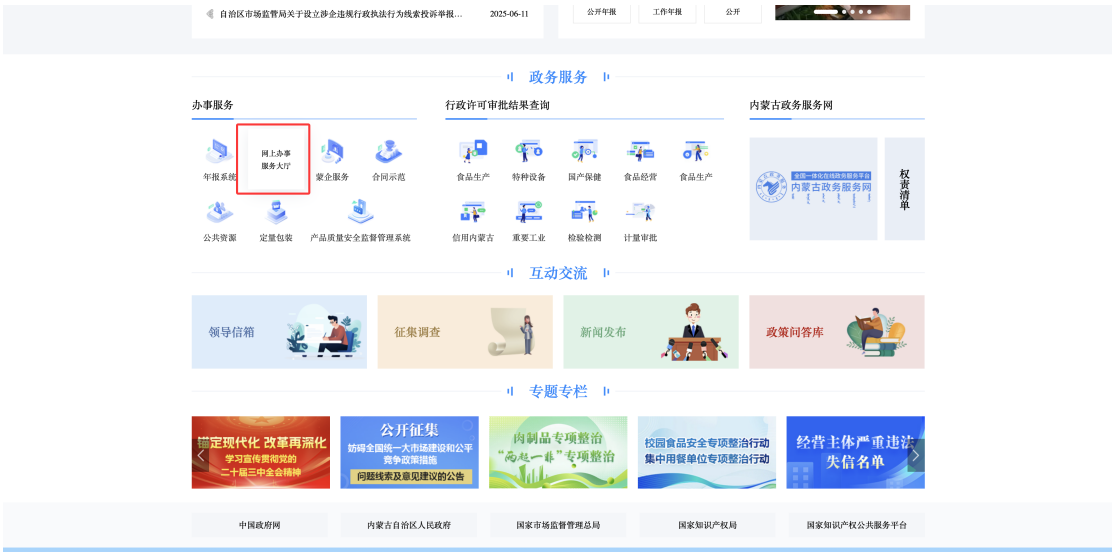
自治区市场监管局关于设立涉企违规行政执法行为线索投诉举报... 2025-06-11

公开年报 工作年报 公开

政务服务

办事服务

年报系统 网上办事服务大厅 蒙企服务 合同示范

公共资源 定量包装 产品质量安全监督管理系统

行政许可审批结果查询

食品生产 特种设备 国产保健 食品经营 食品生产

信用内蒙古 重要工业 检验检测 计量审批

内蒙古政务服务网

全国一体化在线政务服务平台
内蒙古政务服务网

权责清单

互动交流

领导信箱 征集调查 新闻发布 政策问答库

专题专栏

锚定现代化 改革再深化
学习宣传贯彻党的
二十届三中全会精神

公开征集
妨碍全国统一大市场建设和公平竞争政策措施
问题线索及意见建议的公告

肉制品专项整治
"两超一非"专项整治

校园食品安全专项整治行动
集中用餐单位专项整治行动

经营主体严重违法失信名单

中国政府网 内蒙古自治区人民政府 国家市场监督管理总局 国家知识产权局 国家知识产权公共服务平台